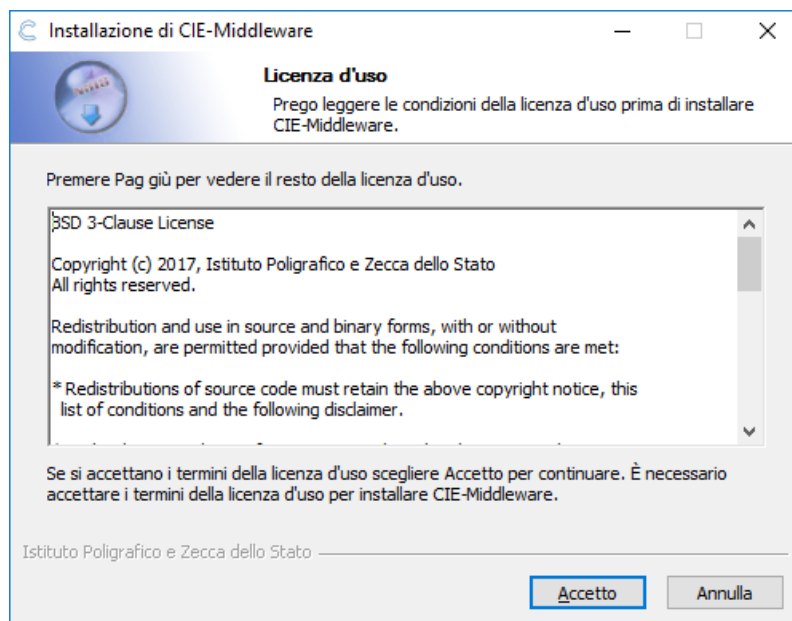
Installazione di CIE-Middleware

Licenza d'uso

Prego leggere le condizioni della licenza d'uso prima di installare CIE-Middleware.

Premere Pag giù per vedere il resto della licenza d'uso.

BSD 3-Clause License

Copyright (c) 2017, Istituto Poligrafico e Zecca dello Stato
All rights reserved.

Redistribution and use in source and binary forms, with or without modification, are permitted provided that the following conditions are met:

* Redistributions of source code must retain the above copyright notice, this list of conditions and the following disclaimer.

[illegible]

Se si accettano i termini della licenza d'uso scegliere Accetto per continuare. È necessario accettare i termini della licenza d'uso per installare CIE-Middleware.

Istituto Poligrafico e Zecca dello Stato

Accetto

Annulla